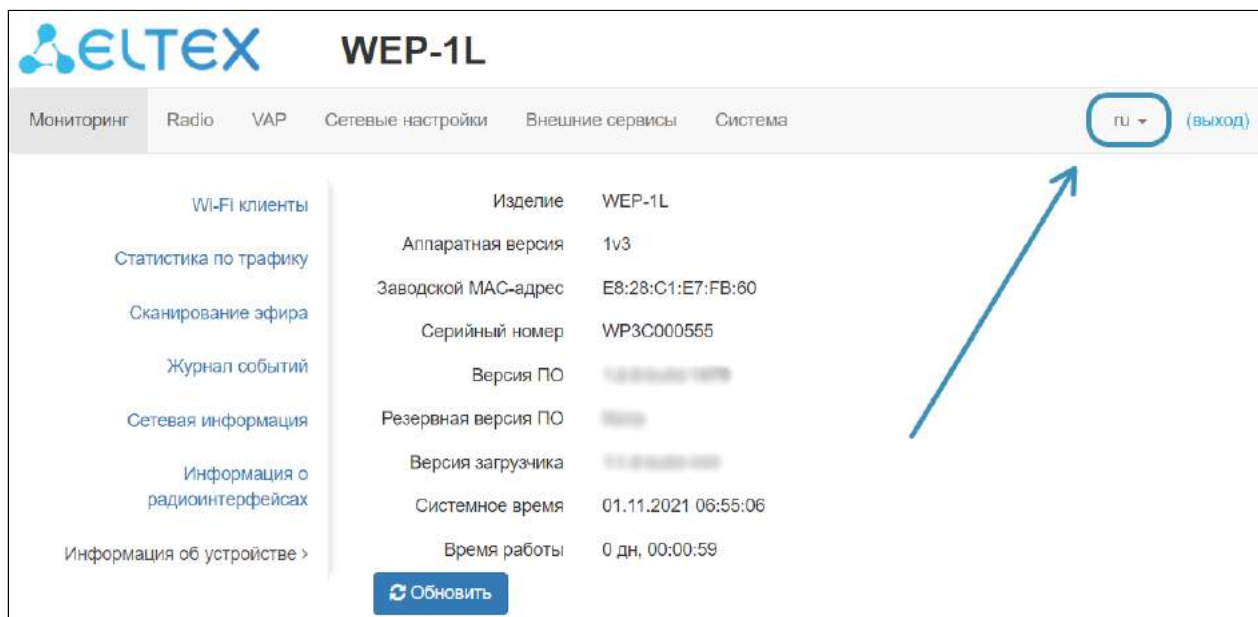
ELTEX WEP-1L

Мониторинг Radio VAP Сетевые настройки Внешние сервисы Система ru (выход)

Wi-Fi клиенты
Статистика по трафику
Сканирование эфира
Журнал событий
Сетевая информация
Информация о радиоинтерфейсах
Информация об устройстве ›

| | |
|---|---|
| Изделие | WEP-1L |
| Аппаратная версия | 1v3 |
| Заводской MAC-адрес | E8:28:C1:E7:FB:60 |
| Серийный номер | WP3C000555 |
| Версия ПО | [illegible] |
| Резервная версия ПО | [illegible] |
| Версия загрузчика | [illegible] |
| Системное время | 01.11.2021 06:55:06 |
| Время работы | 0 дн, 00:00:59 |

Обновить